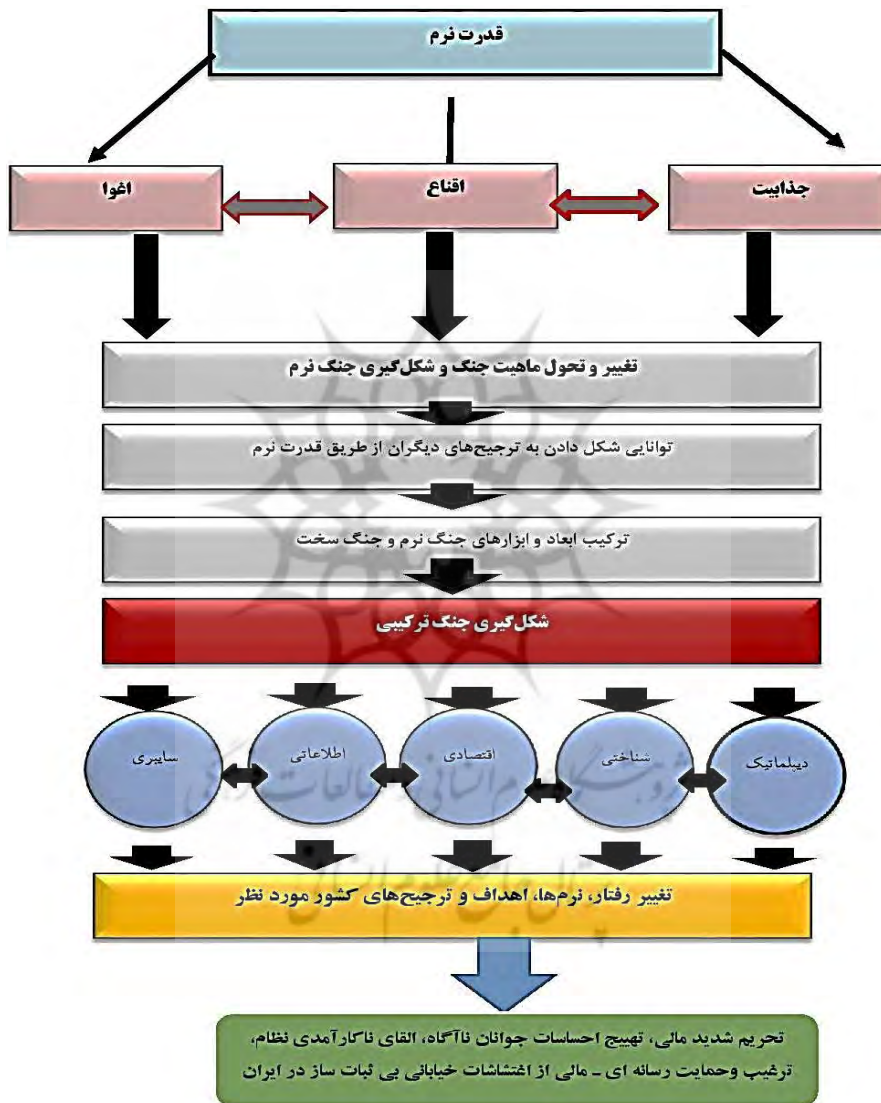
قدرت نرم

جذابیت

اقناع

اغوا

تغییر و تحول ماهیت جنگ و شکل‌گیری جنگ نرم

توانایی شکل دادن به ترجیح‌های دیگران از طریق قدرت نرم

ترکیب ابعاد و ابزارهای جنگ نرم و جنگ سخت

شکل‌گیری جنگ ترکیبی

دیپلماتیک

شناختی

اقتصادی

اطلاعاتی

سایبری

تغییر رفتار، نرم‌ها، اهداف و ترجیح‌های کشور مورد نظر

تحریم شدید مالی، تهییج احساسات جوانان ناآگاه، القای ناکارآمدی نظام، ترغیب وحمایت رسانه ای ـ مالی از اغتشاشات خیابانی بی ثبات ساز در ایران